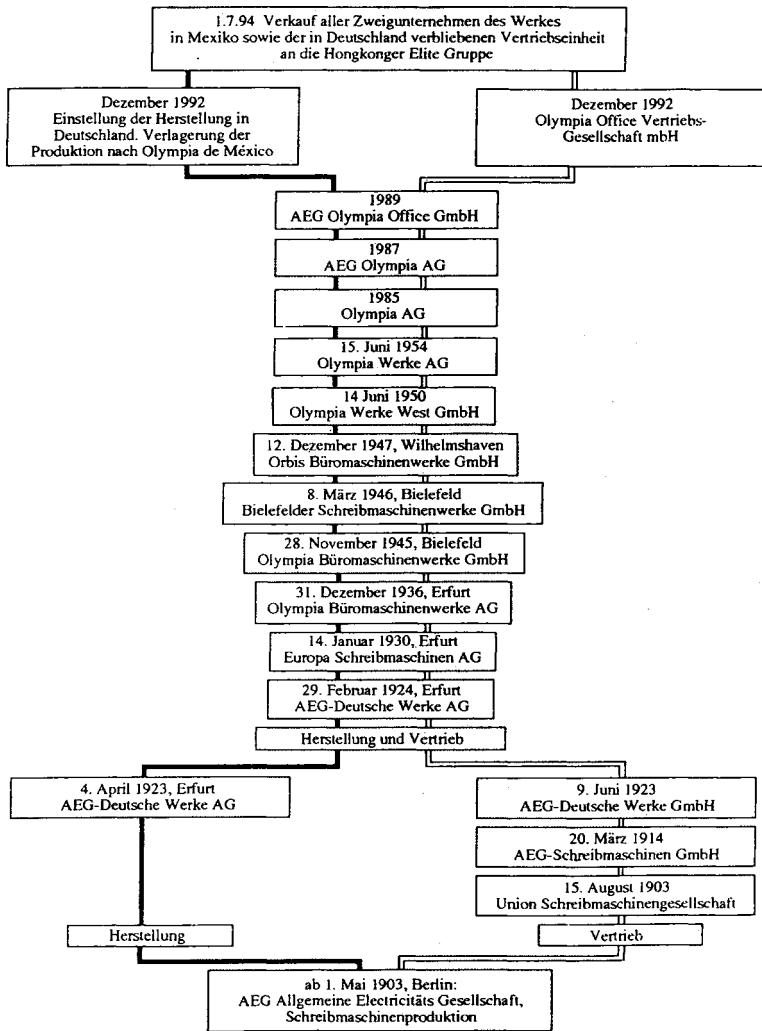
1.7.94 Verkauf aller Zweigunternehmen des Werkes in Mexiko sowie der in Deutschland verbliebenen Vertriebseinheit an die Hongkonger Elite Gruppe

Dezember 1992
Einstellung der Herstellung in Deutschland. Verlagerung der Produktion nach Olympia de México

Dezember 1992
Olympia Office Vertriebs-Gesellschaft mbH

1989
AEG Olympia Office GmbH

1987
AEG Olympia AG

1985
Olympia AG

15. Juni 1954
Olympia Werke AG

14 Juni 1950
Olympia Werke West GmbH

12. Dezember 1947, Wilhelmshaven
Orbis Büromaschinenwerke GmbH

8. März 1946, Bielefeld
Bielefelder Schreibmaschinenwerke GmbH

28. November 1945, Bielefeld
Olympia Büromaschinenwerke GmbH

31. Dezember 1936, Erfurt
Olympia Büromaschinenwerke AG

14. Januar 1930, Erfurt
Europa Schreibmaschinen AG

29. Februar 1924, Erfurt
AEG-Deutsche Werke AG

Herstellung und Vertrieb

4. April 1923, Erfurt
AEG-Deutsche Werke AG

9. Juni 1923
AEG-Deutsche Werke GmbH

20. März 1914
AEG-Schreibmaschinen GmbH

15. August 1903
Union Schreibmaschinengesellschaft

Herstellung

Vertrieb

ab 1. Mai 1903, Berlin:
AEG Allgemeine Electricitäts Gesellschaft, Schreibmaschinenproduktion